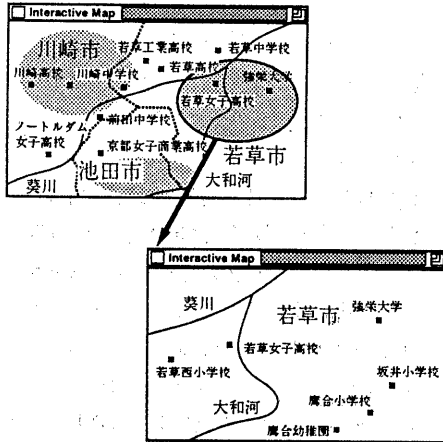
Interactive Map

川崎市
若草工業高校
若草中学校
川崎高校
川崎中学校
若草高校
強栄大学
若草女子高校
ノートルダム女子高校
前柏中学校
京都女子商業高校
池田市
若草市
葵川
大和河

Interactive Map

葵川
若草市
強栄大学
若草女子高校
若草西小学校
坂井小学校
大和河
腐合小学校
腐合幼稚園